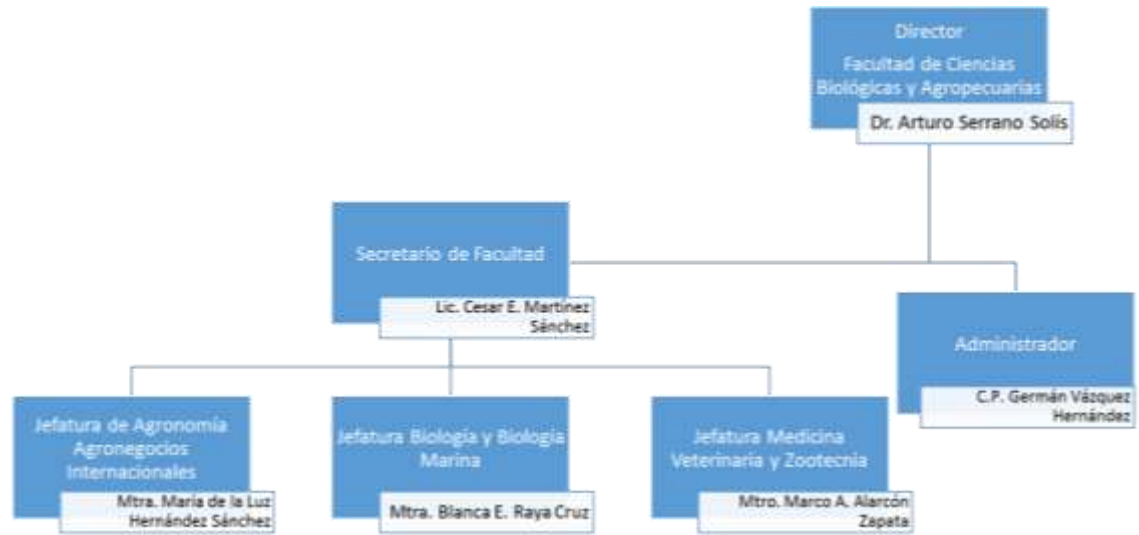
Director
Facultad de Ciencias Biológicas y Agropecuarias
Dr. Arturo Serrano Solís

Secretario de Facultad
Lic. Cesar E. Martínez Sánchez

Administrador
C.P. Germán Vázquez Hernández

Jefatura de Agronomía Agronegocios Internacionales
Mtra. María de la Luz Hernández Sánchez

Jefatura Biología y Biología Marina
Mtra. Blanca E. Raya Cruz

Jefatura Medicina Veterinaria y Zootecnia
Mtro. Marco A. Alarcón Zapata